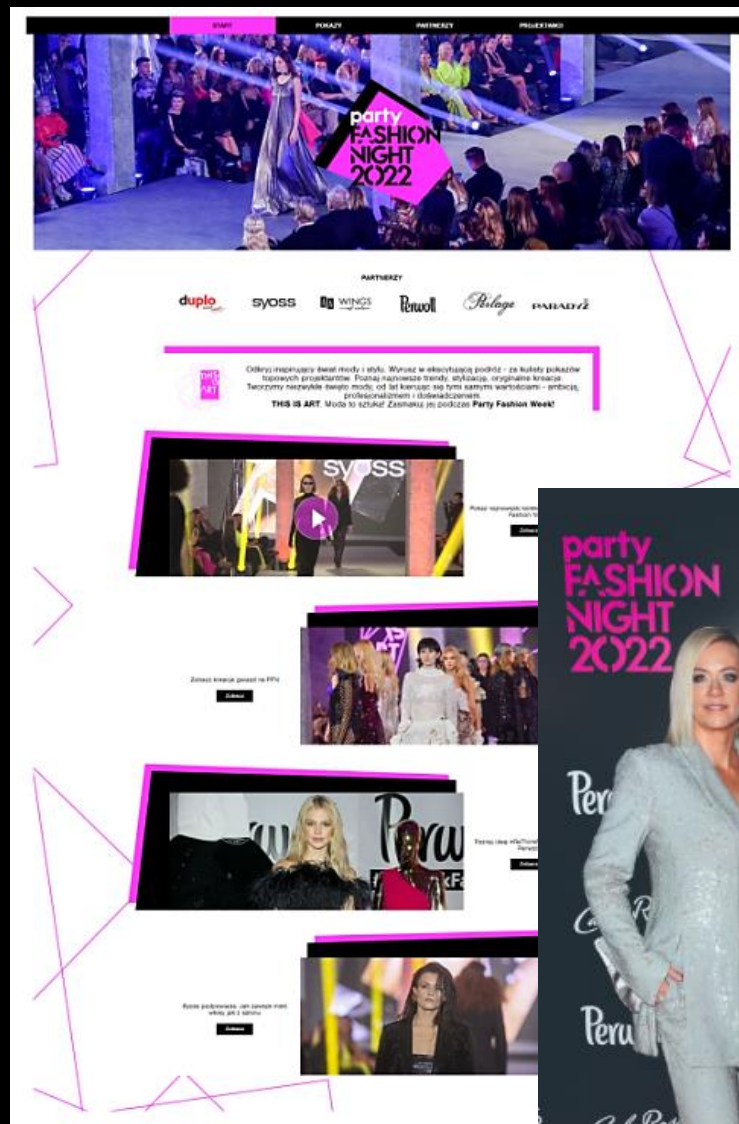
START POKAZY PARTNERZY PROJEKTANCI

party FASHION NIGHT 2022

PARTNERZY

duplo syoss WINGS Perwoll Perlage PARADYŻ

Odkryj inspirujący świat mody i stylu. Wyrusz w ekscytującą podróż - za kulisy pokazów topowych projektantów. Poznaj najnowsze trendy, stylizacje, oryginalne kreacje. Tworzymy niezwykłe święto mody, od lat kierując się tymi samymi wartościami - ambicją, profesjonalizmem i doświadczeniem. THIS IS ART. Moda to sztuka! Zasmakuj jej podczas Party Fashion Week!

syoss

Pokaz najnowszej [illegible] Fashion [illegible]

Zobacz

Zobacz kreacje gwiazd na PFN

Zobacz

Poznaj ideę #NoTimeTo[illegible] Perwoll

Zobacz

Bycie podpowiada, jak zawsze mieć włosy, jak z salonu

Zobacz

party FASHION NIGHT 2022

Per

Peru